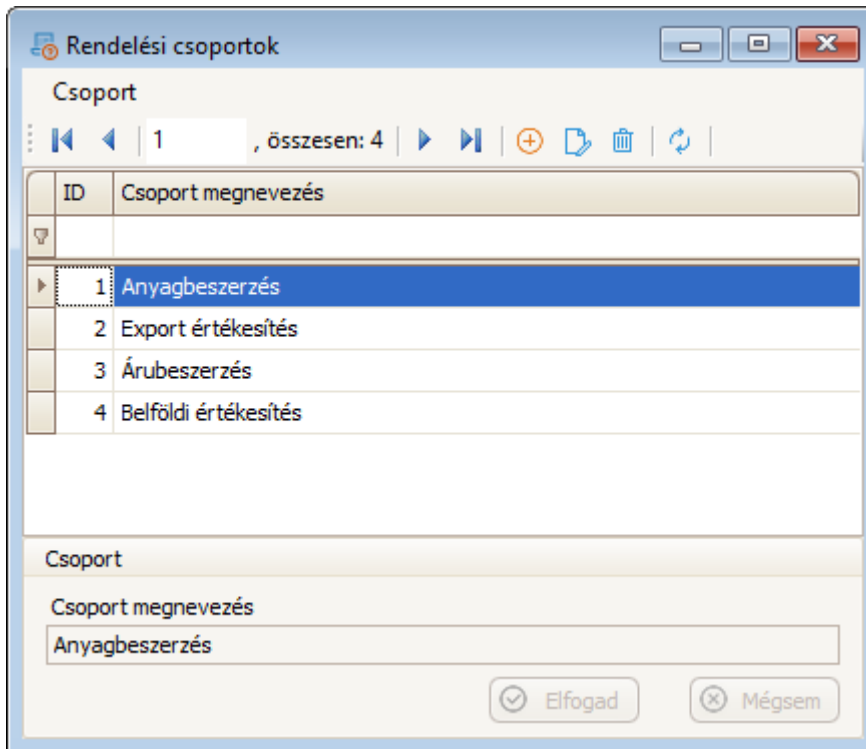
Rendelési csoportok

Csoport

1 , összesen: 4

| ID | Csoport megnevezés |
|---|---|
| | |
| 1 | Anyagbeszerzés |
| 2 | Export értékesítés |
| 3 | Árubeszerzés |
| 4 | Belföldi értékesítés |

Csoport

Csoport megnevezés

Anyagbeszerzés

Elfogad

Mégsem